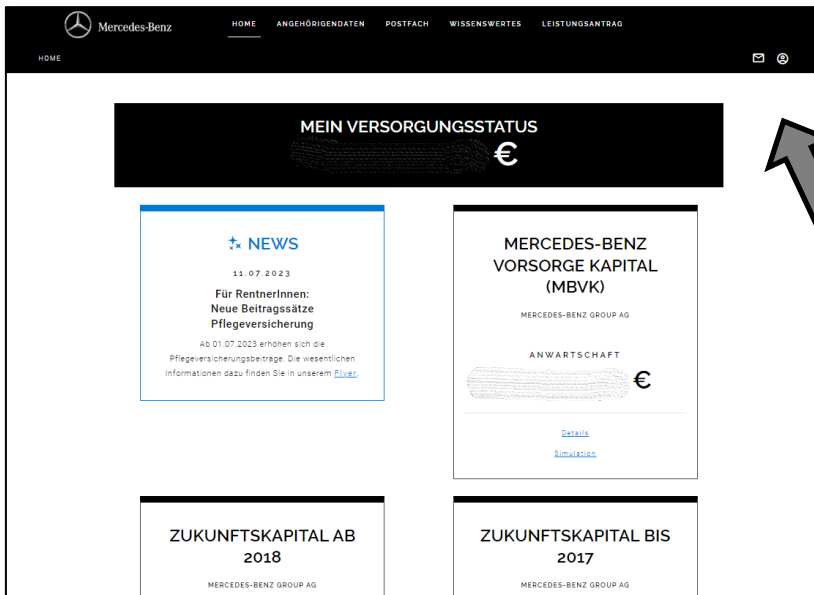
Mercedes-Benz

HOME ANGEHÖRIGENDATEN POSTFACH WISSENSWERTES LEISTUNGSANTRAG

HOME

MEIN VERSORGUNGSSTATUS

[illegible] €

NEWS

11.07.2023

Für RentnerInnen: Neue Beitragssätze Pflegeversicherung

Ab 01.07.2023 erhöhen sich die Pflegeversicherungsbeiträge. Die wesentlichen Informationen dazu finden Sie in unserem Flyer.

MERCEDES-BENZ VORSORGE KAPITAL (MBVK)

MERCEDES-BENZ GROUP AG

ANWARTSCHAFT

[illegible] €

Details

Simulation

ZUKUNFTSKAPITAL AB 2018

MERCEDES-BENZ GROUP AG

ZUKUNFTSKAPITAL BIS 2017

MERCEDES-BENZ GROUP AG